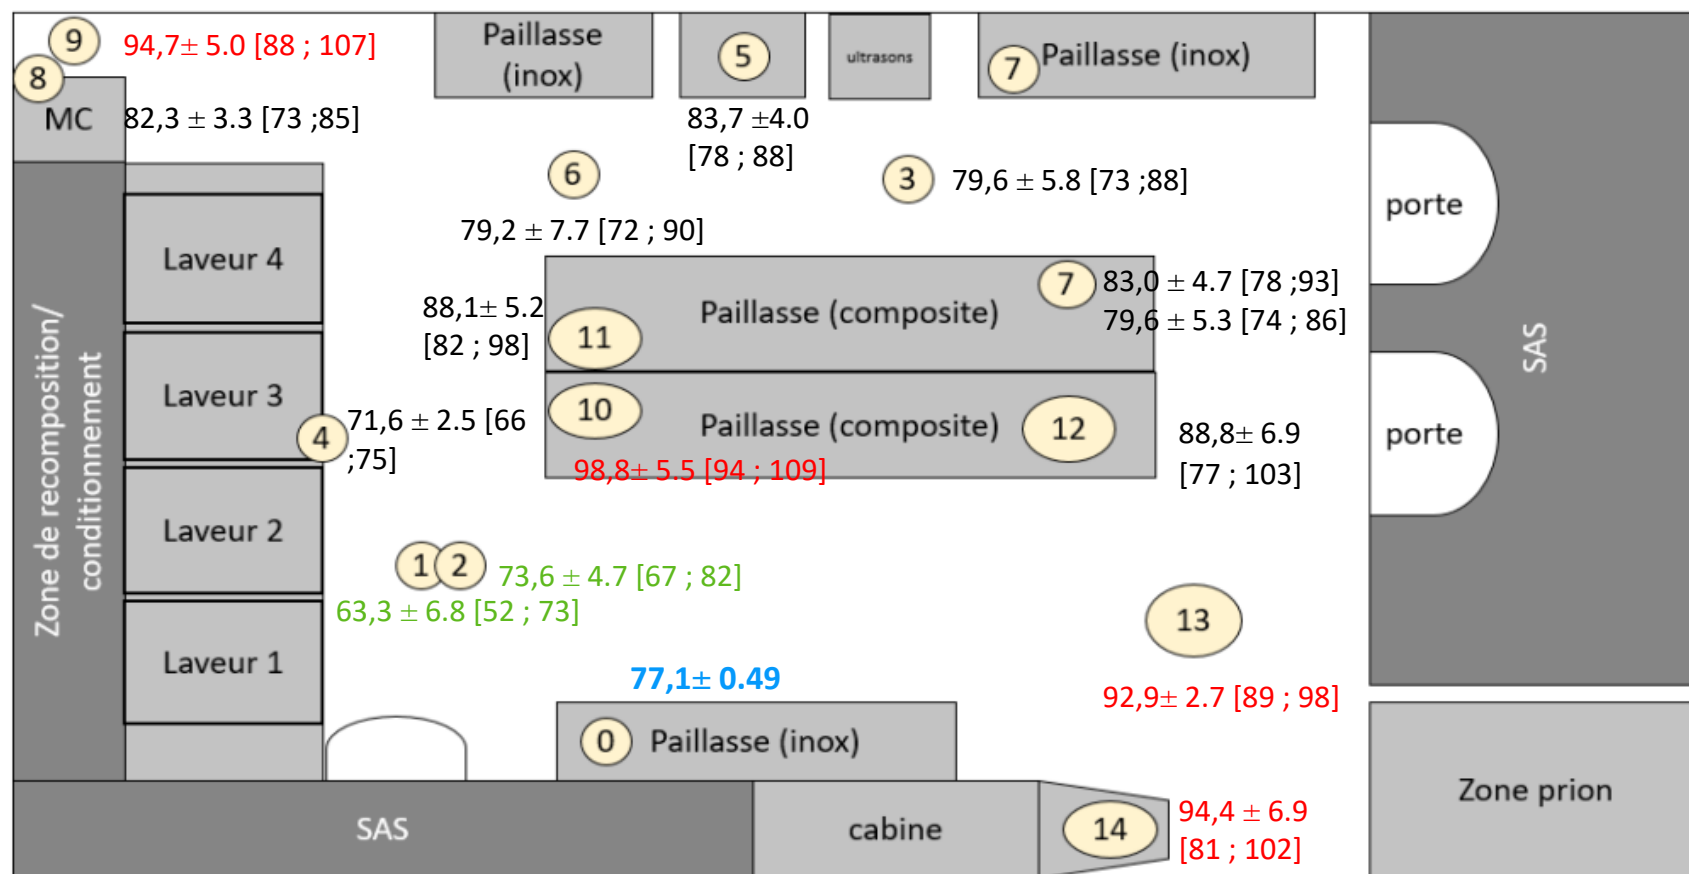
9 94,7± 5.0 [88 ; 107]

8

MC 82,3 ± 3.3 [73 ;85]

Paillasse (inox)

5

83,7 ±4.0 [78 ; 88]

ultrasons

7 Paillasse (inox)

6

3 79,6 ± 5.8 [73 ;88]

79,2 ± 7.7 [72 ; 90]

porte

Zone de recomposition/ conditionnement

Laveur 4

88,1± 5.2 [82 ; 98]

11

Paillasse (composite)

7 83,0 ± 4.7 [78 ;93]

79,6 ± 5.3 [74 ; 86]

SAS

Laveur 3

4 71,6 ± 2.5 [66 ;75]

10

Paillasse (composite)

12

88,8± 6.9 [77 ; 103]

porte

98,8± 5.5 [94 ; 109]

Laveur 2

1 2 73,6 ± 4.7 [67 ; 82]

63,3 ± 6.8 [52 ; 73]

13

Laveur 1

77,1± 0.49

92,9± 2.7 [89 ; 98]

0 Paillasse (inox)

Zone prion

SAS

cabine

14

94,4 ± 6.9 [81 ; 102]